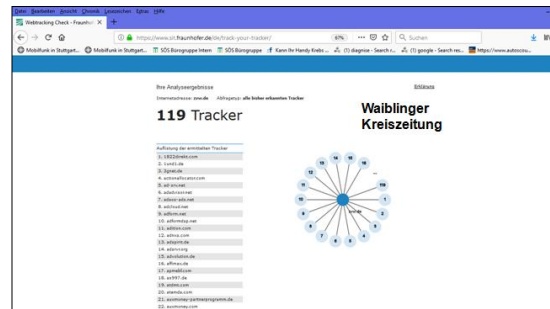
Datei Bearbeiten Ansicht Chronik Lesezeichen Extras Hilfe

Webtracking Check - Fraunhof ×

https://www.sit.fraunhofer.de/de/track-your-tracker/ 67% Suchen

Mobilfunk in Stuttgart... Mobilfunk in Stuttgart... SÖS Bürogruppe Intern SÖS Bürogruppe Kann Ihr Handy Krebs ... (1) diagnose - Search r... (1) google - Search res... https://www.autoscou...

Ihre Analyseergebnisse

Erklärung

Internetadresse: zvw.de Abfragetyp: alle bisher erkannten Tracker

119 Tracker

Waiblinger Kreiszeitung

Auflistung der ermittelten Tracker
1. 1822direkt.com
2. 1und1.de
3. 2great.de
4. actionallocator.com
5. ad-srv.net
6. adadvisor.net
7. adaos-ads.net
8. adcloud.net
9. adform.net
10. adformdsp.net
11. adition.com
12. adnxs.com
13. adsprm.de
14. adsrv.org
15. advolution.de
16. affinax.de
17. apms60.com
18. ar997.de
19. atdmt.com
20. atendo.com
21. auxmoney-partnerprogramm.de
22. auxmoney.com

119
1
2
3
4
5
6
7
8
9
10
11
12
13
14
15
16
zvw.de